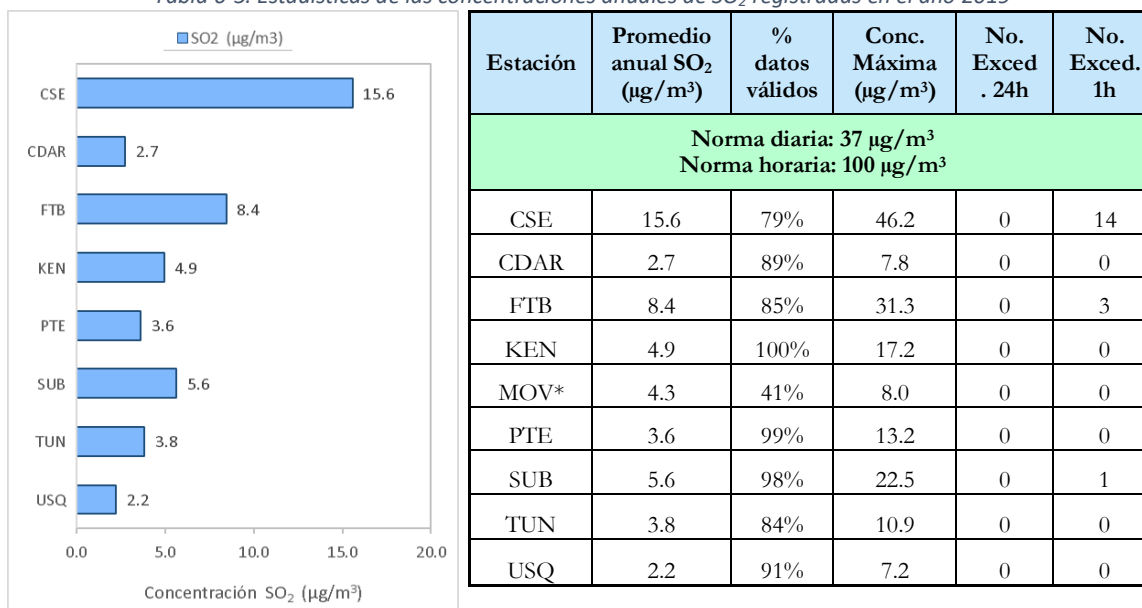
Tabla 6-3. Estadísticas de las concentraciones anuales de $SO_2$ registradas en el año 2019

SO2 (µg/m3)

CSE 15.6
CDAR 2.7
FTB 8.4
KEN 4.9
PTE 3.6
SUB 5.6
TUN 3.8
USQ 2.2

0.0 5.0 10.0 15.0 20.0

Concentración $SO_2$ (µg/m³)

| Estación | Promedio anual $SO_2$ (µg/m³) | % datos válidos | Conc. Máxima (µg/m³) | No. Exced. 24h | No. Exced. 1h |
|---|---|---|---|---|---|
| Norma diaria: 37 µg/m³ Norma horaria: 100 µg/m³ | | | | | |
| CSE | 15.6 | 79% | 46.2 | 0 | 14 |
| CDAR | 2.7 | 89% | 7.8 | 0 | 0 |
| FTB | 8.4 | 85% | 31.3 | 0 | 3 |
| KEN | 4.9 | 100% | 17.2 | 0 | 0 |
| MOV* | 4.3 | 41% | 8.0 | 0 | 0 |
| PTE | 3.6 | 99% | 13.2 | 0 | 0 |
| SUB | 5.6 | 98% | 22.5 | 0 | 1 |
| TUN | 3.8 | 84% | 10.9 | 0 | 0 |
| USQ | 2.2 | 91% | 7.2 | 0 | 0 |